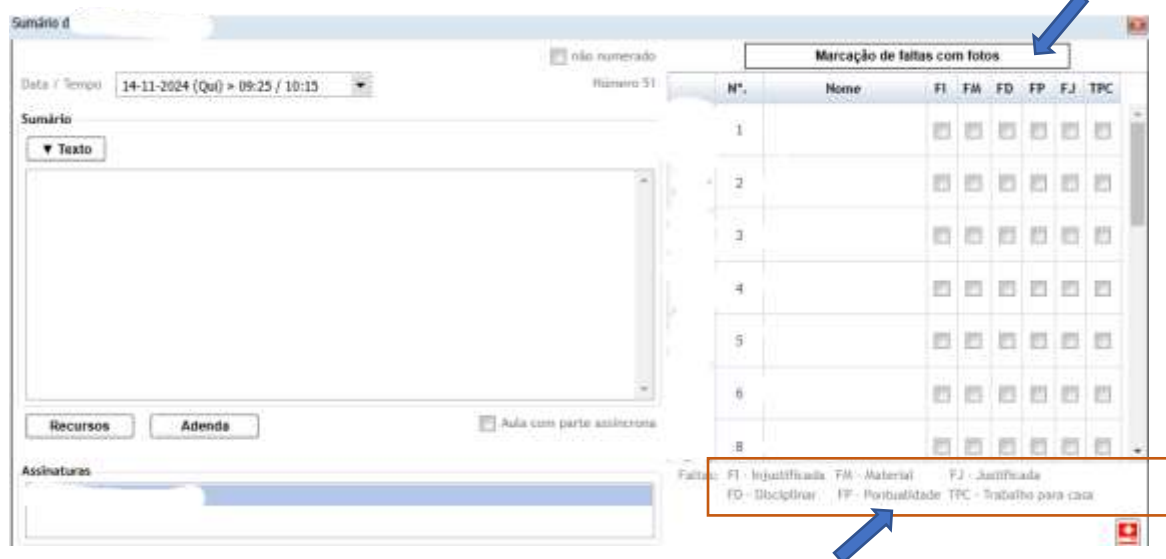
Sumário d

não numerado

Marcação de faltas com fotos

Data / Tempo 14-11-2024 (Qui) > 09:25 / 10:15

Número 51

Sumário

▼ Texto

Recursos

Adenda

Aula com parte assíncrona

Assinaturas

| Nº. | Nome | FI | FM | FD | FP | FJ | TPC |
|---|---|---|---|---|---|---|---|
| 1 | | | | | | | |
| 2 | | | | | | | |
| 3 | | | | | | | |
| 4 | | | | | | | |
| 5 | | | | | | | |
| 6 | | | | | | | |
| 8 | | | | | | | |

Faltas: FI - Injustificada FM - Material FJ - Justificada
FD - Disciplinar FP - Pontualidade TPC - Trabalho para casa